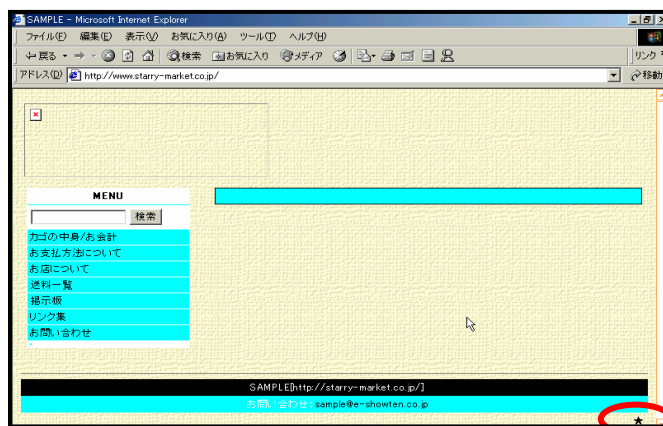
SAMPLE - Microsoft Internet Explorer

ファイル(F) 編集(E) 表示(V) お気に入り(A) ツール(T) ヘルプ(H)

戻る 検索 お気に入り メディア

リンク

アドレス(D) http://www.starry-market.co.jp/

移動

MENU

検索

カゴの中身/お会計

お支払方法について

お店について

送料一覧

掲示板

リンク集

お問い合わせ

SAMPLE[http://starry-market.co.jp/]

お問い合わせ: sample@e-showten.co.jp

★